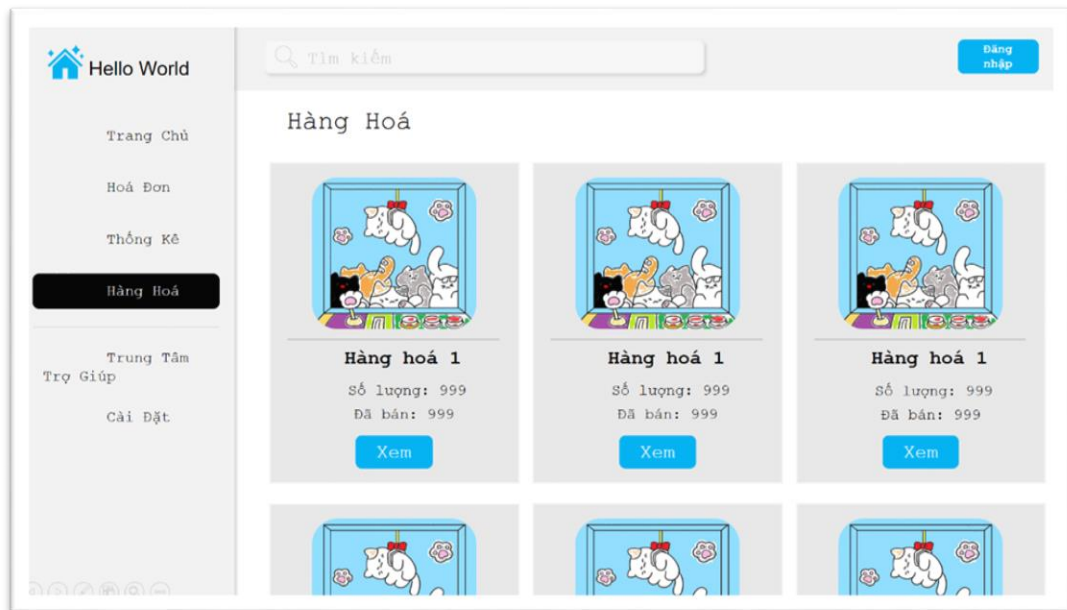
Hello World

Tìm kiếm

Đăng nhập

Trang Chủ

Hoá Đơn

Thống Kê

Hàng Hoá

Trung Tâm Trợ Giúp

Cài Đặt

Hàng Hoá

Hàng hoá 1

Số lượng: 999

Đã bán: 999

Xem

Hàng hoá 1

Số lượng: 999

Đã bán: 999

Xem

Hàng hoá 1

Số lượng: 999

Đã bán: 999

Xem